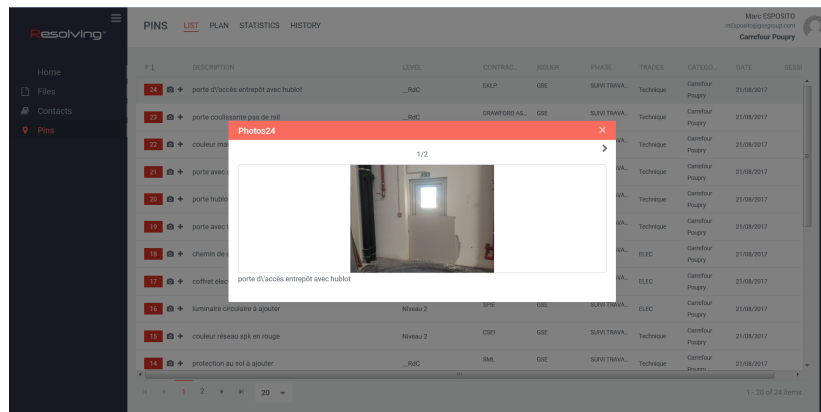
Resolving

Home
Files
Contacts
Pins

PINS LIST PLAN STATISTICS HISTORY

Marc ESPOSITO
mEsposito@gsegroup.com
Carrefour Poupry

| # | DESCRIPTION | LEVEL | CONTRAC... | ISSUER | PHASE | TRADES | CATEGO... | DATE | SESSI |
|---|---|---|---|---|---|---|---|---|---|
| 24 | porte d\'accès entrepôt avec hublot | _RdC | EKLP | GSE | SUIVI TRAVA... | Technique | Carrefour Poupry | 21/08/2017 | |
| 23 | porte coulissante pas de rail | _RdC | CRAWFORD AS... | GSE | SUIVI TRAVA... | Technique | Carrefour Poupry | 21/08/2017 | |
| 22 | couleur ma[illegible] | | | | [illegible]VA... | Technique | Carrefour Poupry | 21/08/2017 | |
| 21 | porte avec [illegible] | | | | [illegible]VA... | Technique | Carrefour Poupry | 21/08/2017 | |
| 20 | porte hublo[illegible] | | | | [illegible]VA... | Technique | Carrefour Poupry | 21/08/2017 | |
| 19 | porte avec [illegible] | | | | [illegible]VA... | Technique | Carrefour Poupry | 21/08/2017 | |
| 18 | chemin de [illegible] | | | | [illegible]VA... | ELEC | Carrefour Poupry | 21/08/2017 | |
| 17 | coffret élec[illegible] | | | | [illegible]VA... | ELEC | Carrefour Poupry | 21/08/2017 | |
| 16 | luminaire circulaire à ajouter | Niveau 2 | SPIE | GSE | SUIVI TRAVA... | ELEC | Carrefour Poupry | 21/08/2017 | |
| 15 | couleur réseau spk en rouge | Niveau 2 | CSEI | GSE | SUIVI TRAVA... | Technique | Carrefour Poupry | 21/08/2017 | |
| 14 | protection au sol à ajouter | _RdC | SML | GSE | SUIVI TRAVA... | Technique | Carrefour Poupry | 21/08/2017 | |

Photos24 ×
1/2
porte d\'accès entrepôt avec hublot

1 2 20
1 - 20 of 24 items